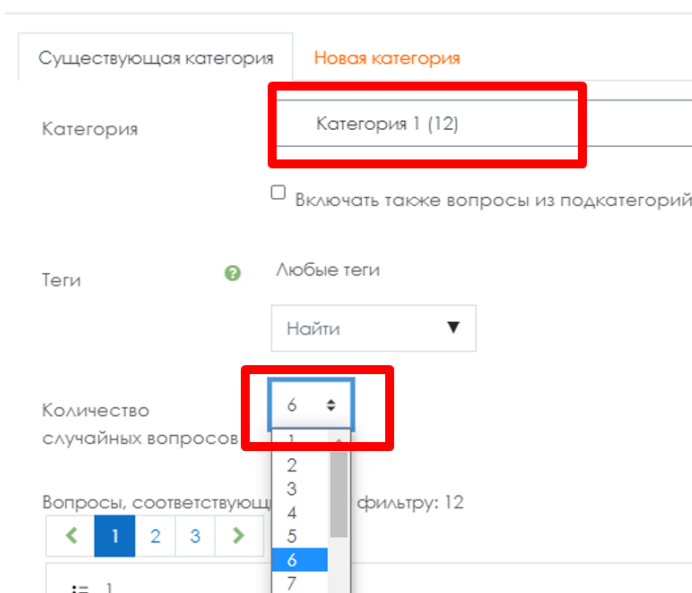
Существующая категория
Новая категория

Категория
Категория 1 (12)

Включать также вопросы из подкатегорий

Теги
Любые теги
Найти

Количество случайных вопросов
6
1
2
3
4
5
6
7

Вопросы, соответствующ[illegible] фильтру: 12
1 2 3

1